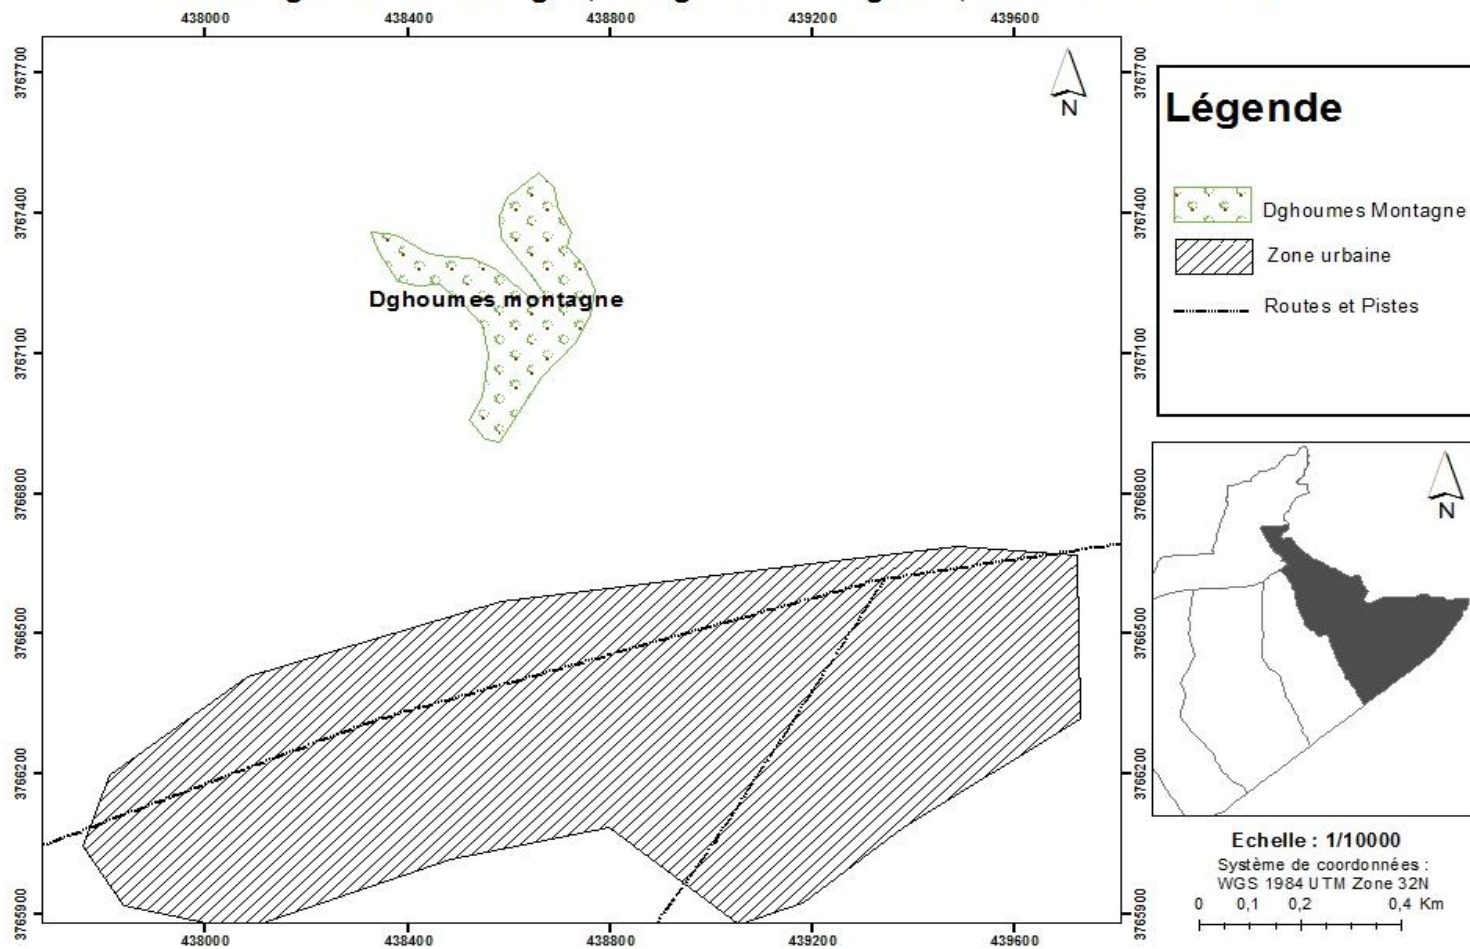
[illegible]

438000 438400 438800 439200 439600

3767700 3767400 3767100 3766800 3766500 3766200 3765900

N

Dghoumes montagne

438000 438400 438800 439200 439600

3767700 3767400 3767100 3766800 3766500 3766200 3765900

Légende

Dghoumes Montagne

Zone urbaine

Routes et Pistes

N

Echelle : 1/10000

Système de coordonnées : WGS 1984 UTM Zone 32N

0 0,1 0,2 0,4 Km